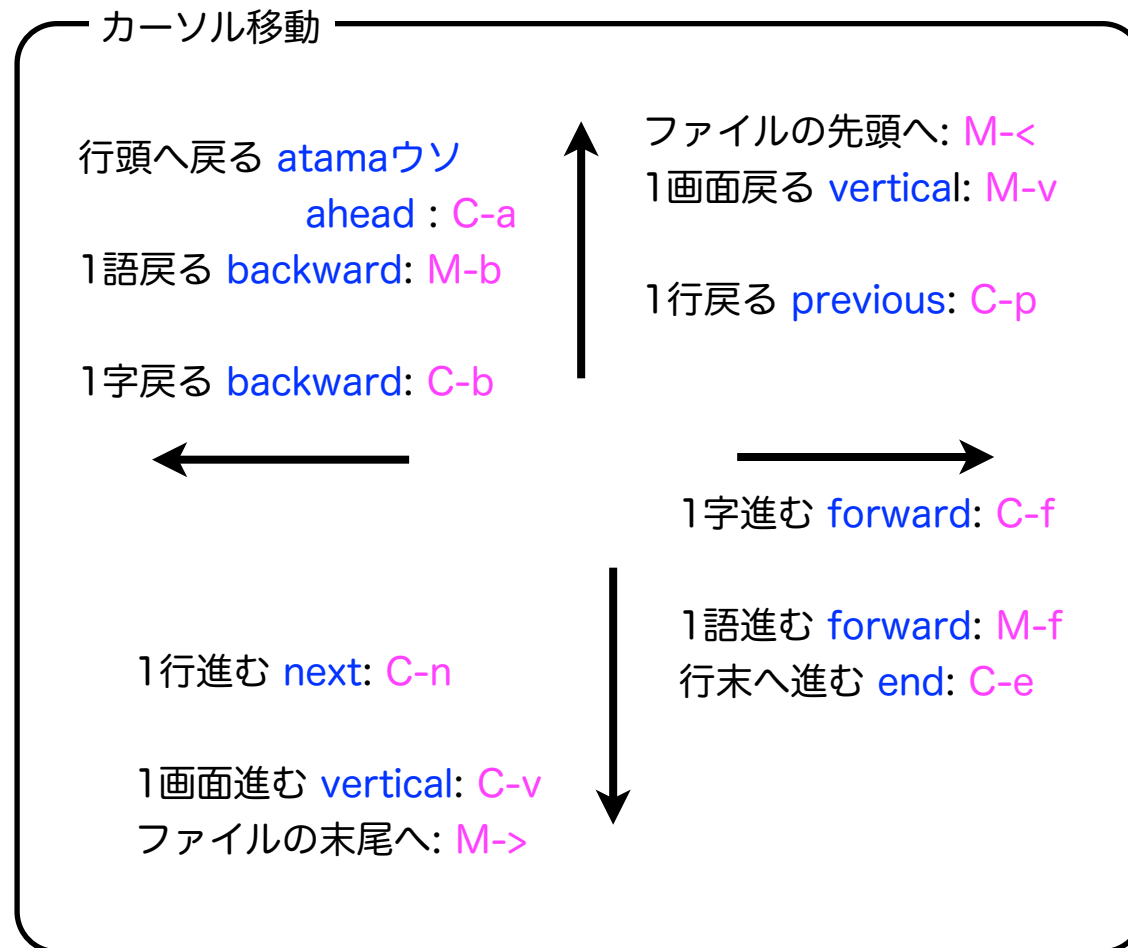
カーソル移動

行頭へ戻る atamaウソ
ahead : C-a
1語戻る backward: M-b

1字戻る backward: C-b

ファイルの先頭へ: M-<
1画面戻る vertical: M-v

1行戻る previous: C-p

1字進む forward: C-f

1語進む forward: M-f
行末へ進む end: C-e

1行進む next: C-n

1画面進む vertical: C-v
ファイルの末尾へ: M->